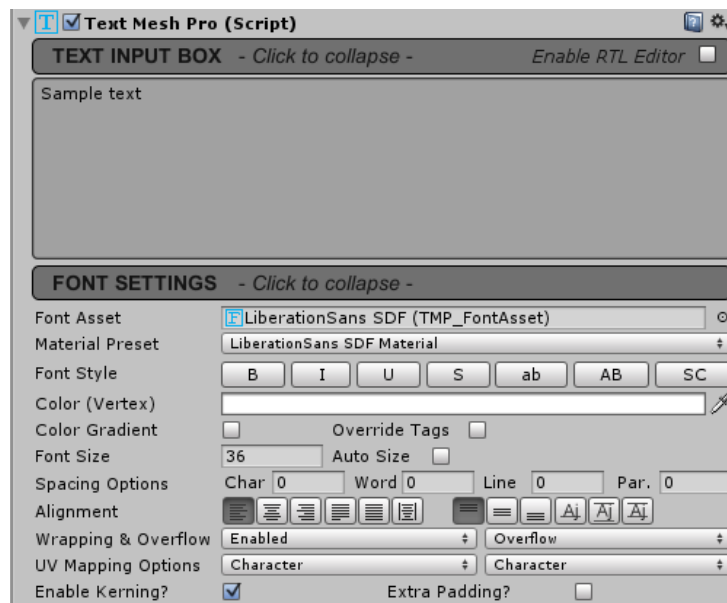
Text Mesh Pro (Script)

TEXT INPUT BOX - Click to collapse - Enable RTL Editor

Sample text

FONT SETTINGS - Click to collapse -

Font Asset LiberationSans SDF (TMP_FontAsset)
Material Preset LiberationSans SDF Material
Font Style B I U S ab AB SC
Color (Vertex)
Color Gradient Override Tags
Font Size 36 Auto Size
Spacing Options Char 0 Word 0 Line 0 Par. 0
Alignment
Wrapping & Overflow Enabled Overflow
UV Mapping Options Character Character
Enable Kerning? Extra Padding?